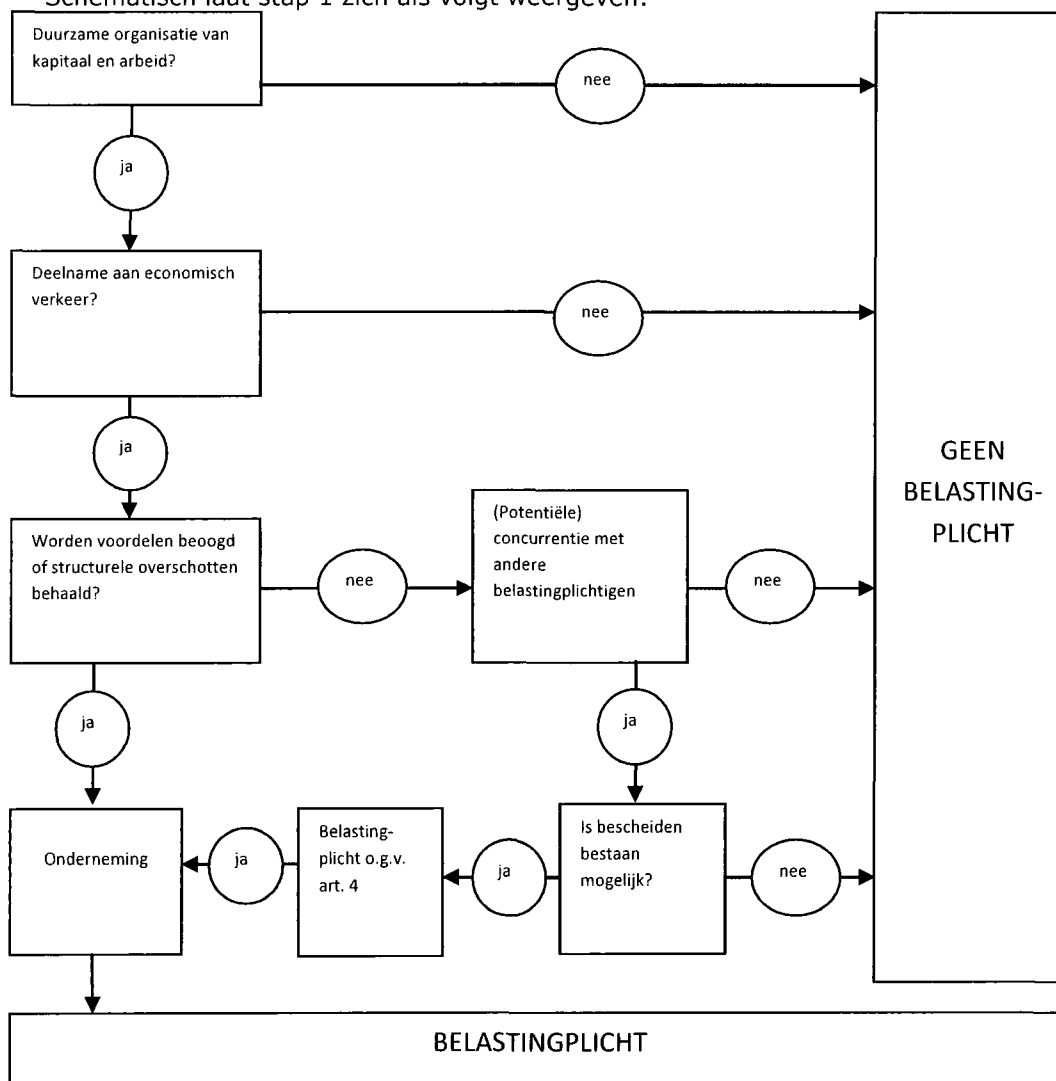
Schematisch laat stap 1 zich als volgt weergeven:

Duurzame organisatie van kapitaal en arbeid?

nee

ja

Deelname aan economisch verkeer?

nee

ja

GEEN BELASTINGPLICHT

Worden voordelen beoogd of structurele overschotten behaald?

nee

(Potentiële) concurrentie met andere belastingplichtigen

nee

ja

ja

Onderneming

ja

Belastingplicht o.g.v. art. 4

ja

Is bescheiden bestaan mogelijk?

nee

BELASTINGPLICHT